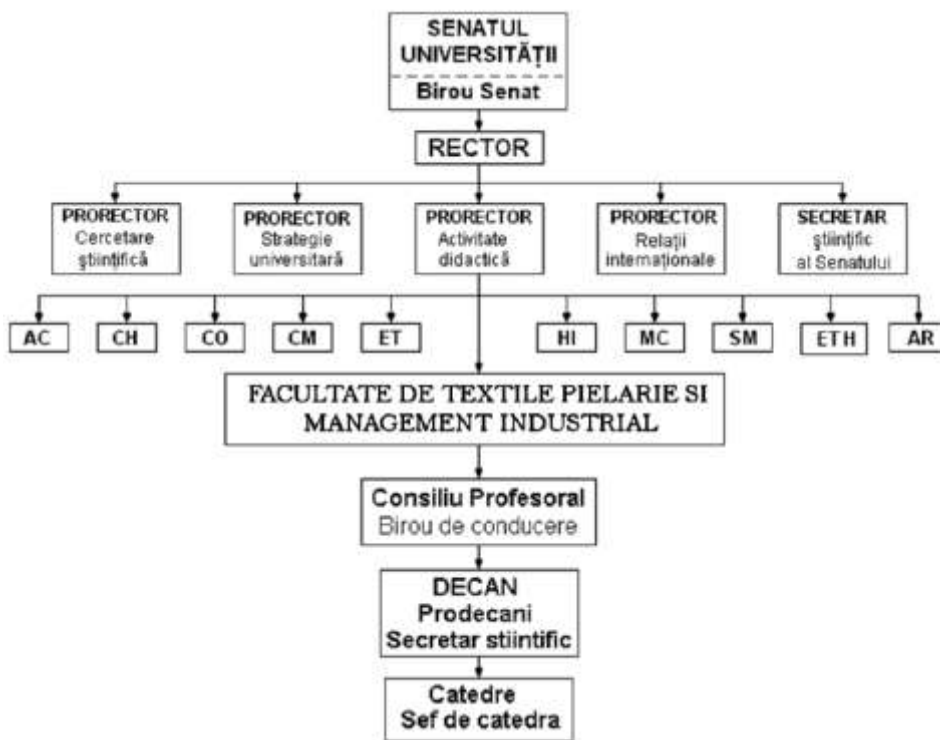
SENATUL UNIVERSITĂȚII

Birou Senat

RECTOR

PRORECTOR Cercetare științifică

PRORECTOR Strategie universitară

PRORECTOR Activitate didactică

PRORECTOR Relații internaționale

SECRETAR științific al Senatului

AC

CH

CO

CM

ET

HI

MC

SM

ETH

AR

FACULTATE DE TEXTILE PIELARIE SI MANAGEMENT INDUSTRIAL

Consiliu Profesoral
Birou de conducere

DECAN
Prodecani
Secretar stiintific

Catedre
Sef de catedra